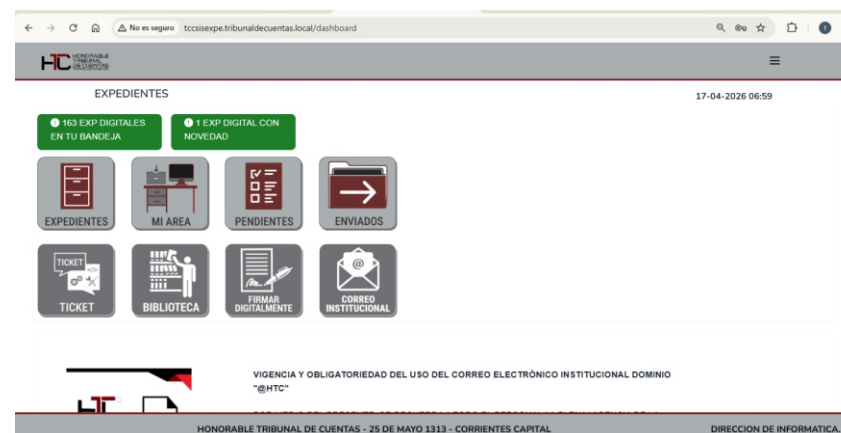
No es seguro tccsisexpe.tribunaldecuentas.local/dashboard

HTC HONORABLE TRIBUNAL DE CUENTAS

EXPEDIENTES

17-04-2026 06:59

163 EXP DIGITALES EN TU BANDEJA

1 EXP DIGITAL CON NOVEDAD

EXPEDIENTES

MI AREA

PENDIENTES

ENVIADOS

TICKET

TICKET

BIBLIOTECA

FIRMAR DIGITALMENTE

CORREO INSTITUCIONAL

VIGENCIA Y OBLIGATORIEDAD DEL USO DEL CORREO ELECTRÓNICO INSTITUCIONAL DOMINIO "@HTC"

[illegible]

HONORABLE TRIBUNAL DE CUENTAS - 25 DE MAYO 1313 - CORRIENTES CAPITAL

DIRECCION DE INFORMATICA.